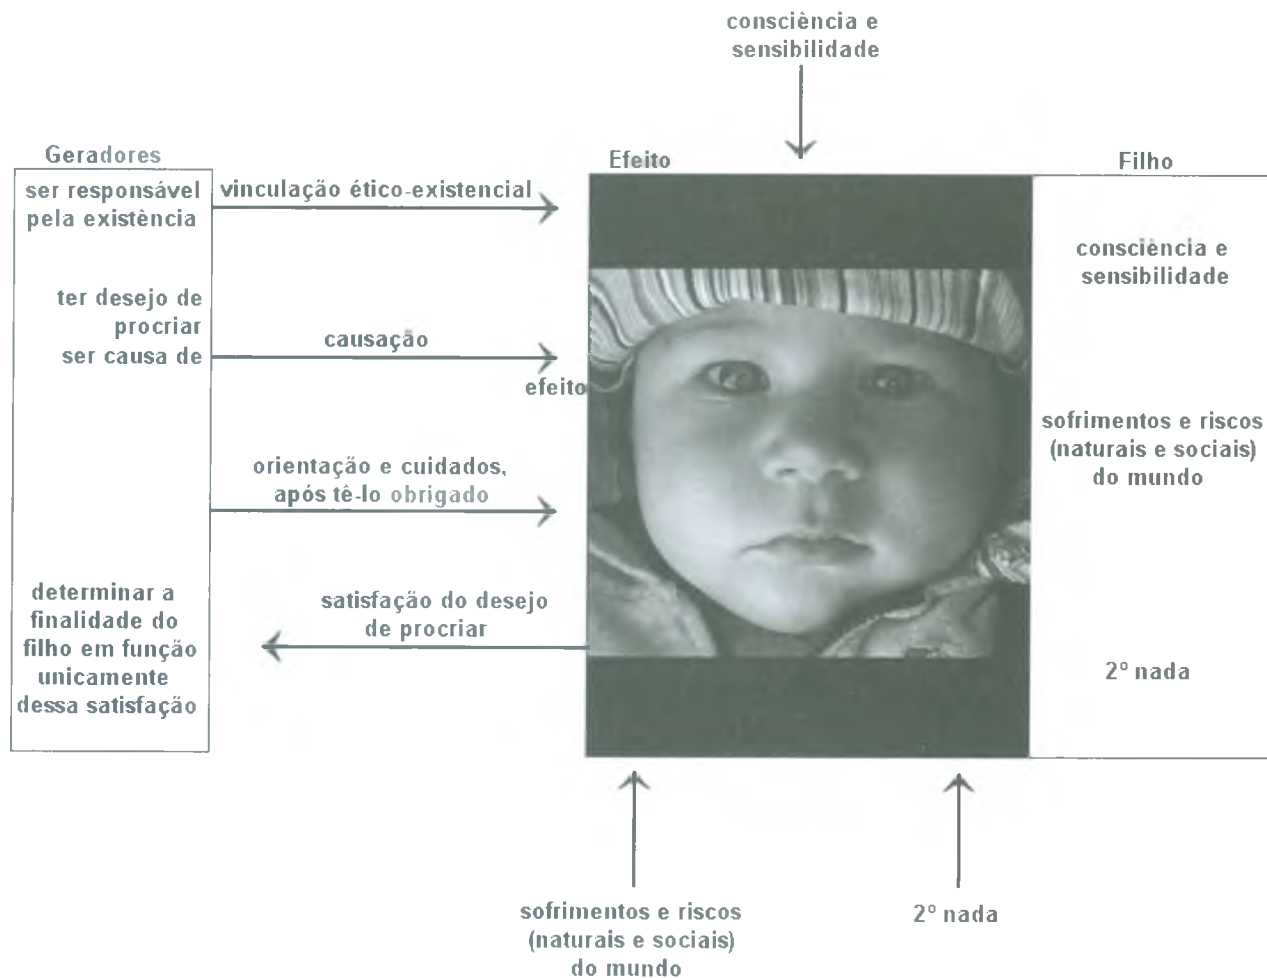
consciência e sensibilidade

Geradores

ser responsável pela existência

ter desejo de procriar ser causa de

determinar a finalidade do filho em função unicamente dessa satisfação

vinculação ético-existencial

causação

efeito

orientação e cuidados, após tê-lo obrigado

satisfação do desejo de procriar

Efeito

Filho

consciência e sensibilidade

sofrimentos e riscos (naturais e sociais) do mundo

2° nada

sofrimentos e riscos (naturais e sociais) do mundo

2° nada